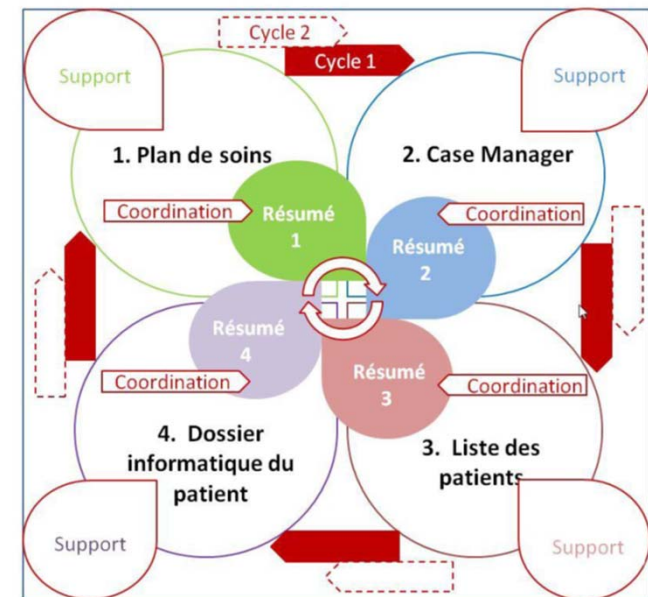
Cycle 2
Cycle 1

Support

Support

1. Plan de soins

2. Case Manager

Coordination

Résumé 1

Coordination

Résumé 2

Résumé 4

Coordination

Résumé 3

Coordination

4. Dossier informatique du patient

3. Liste des patients

Support

Support